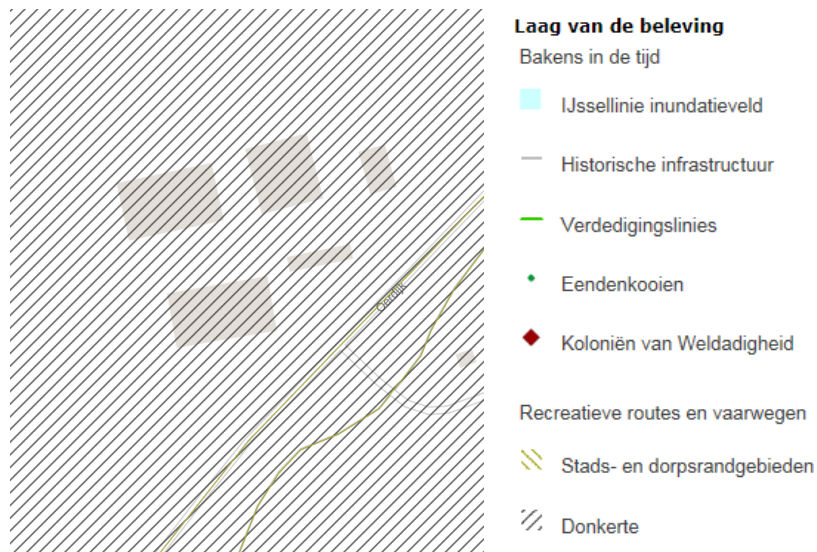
Oerdijk

Laag van de beleving

Bakens in de tijd

IJssellinie inundatieveld

Historische infrastructuur

Verdedigingslinies

Eendenkooien

Koloniën van Weldadigheid

Recreatieve routes en vaarwegen

Stads- en dorpsrandgebieden

Donkerte